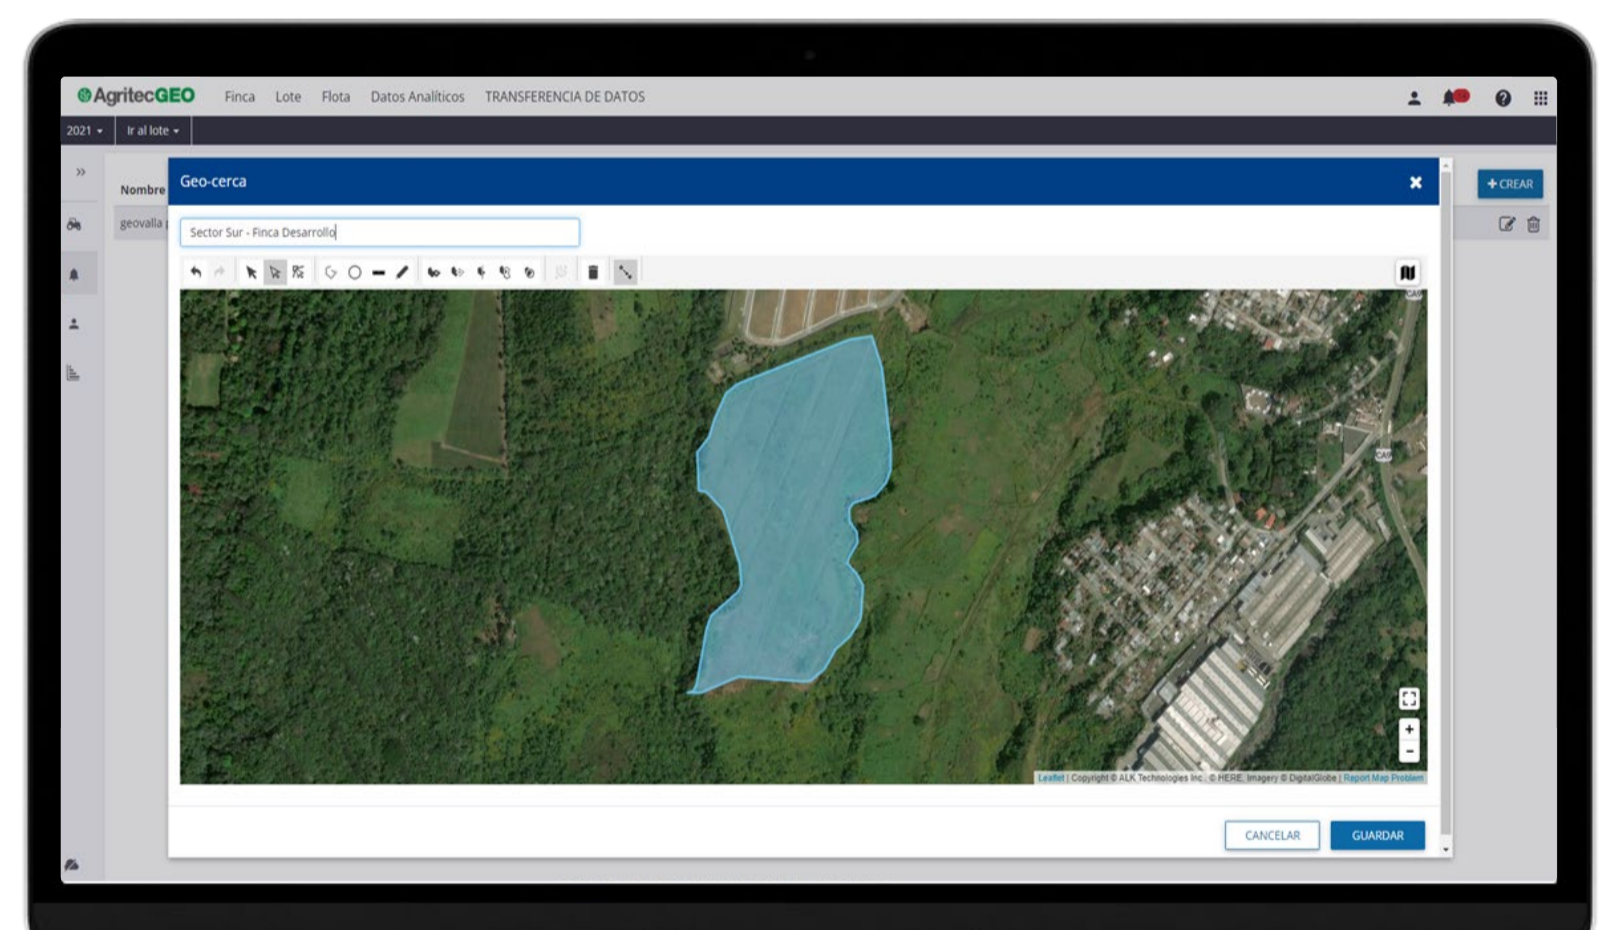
AgritecGEO Finca Lote Flota Datos Analíticos TRANSFERENCIA DE DATOS

2021 ▾ Ir al lote ▾

»

Nombre

geovalla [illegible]

+ CREAR

Geo-cerca

Sector Sur - Finca Desarrollo

+
-

Leaflet | Copyright © ALK Technologies Inc. © HERE, Imagery © DigitalGlobe | Report Map Problem

CANCELAR GUARDAR